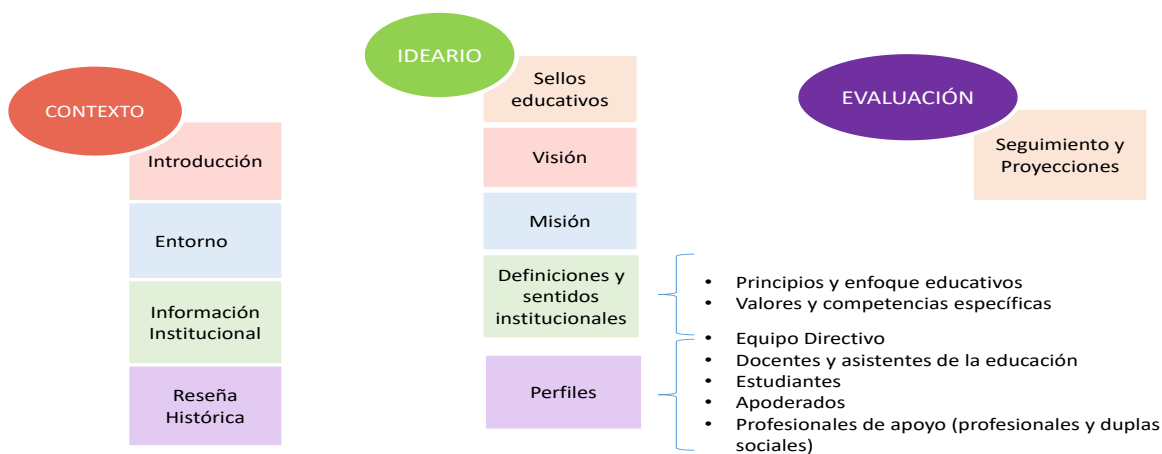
CONTEXTO

Introducción

Entorno

Información Institucional

Reseña Histórica

IDEARIO

Sellos educativos

Visión

Misión

Definiciones y sentidos institucionales

- Principios y enfoque educativos
- Valores y competencias específicas

Perfiles

- Equipo Directivo
- Docentes y asistentes de la educación
- Estudiantes
- Apoderados
- Profesionales de apoyo (profesionales y duplas sociales)

EVALUACIÓN

Seguimiento y Proyecciones